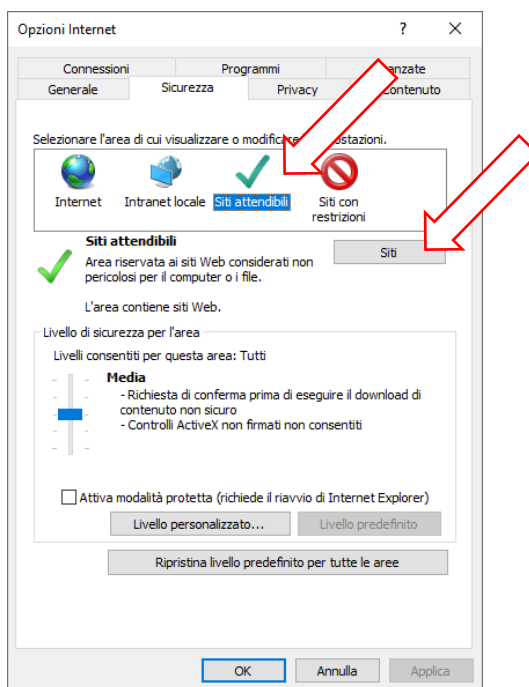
Opzioni Internet ? ✕

Connessioni | Programmi | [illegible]nzate
Generale | Sicurezza | Privacy | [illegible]ontenuto

Selezionare l'area di cui visualizzare o modific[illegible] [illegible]postazioni.

Internet
Intranet locale
Siti attendibili
Siti con restrizioni

Siti attendibili
Area riservata ai siti Web considerati non pericolosi per il computer o i file.

Siti

L'area contiene siti Web.

Livello di sicurezza per l'area
Livelli consentiti per questa area: Tutti

Media
- Richiesta di conferma prima di eseguire il download di contenuto non sicuro
- Controlli ActiveX non firmati non consentiti

Attiva modalità protetta (richiede il riavvio di Internet Explorer)

Livello personalizzato... | Livello predefinito

Ripristina livello predefinito per tutte le aree

OK | Annulla | Applica